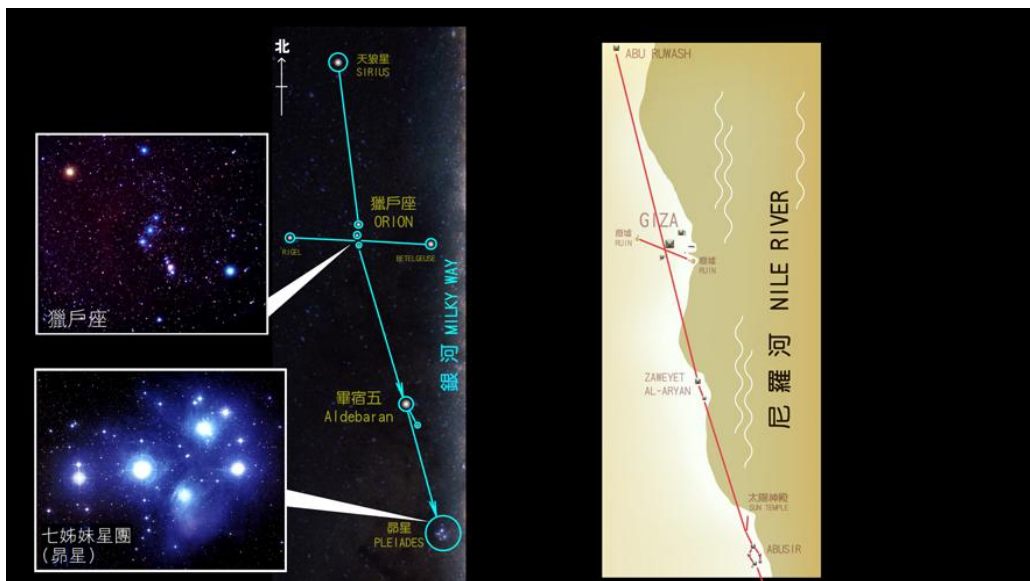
獵戶座

七姊妹星團
(昴星)

北

天狼星
SIRIUS

獵戶座
ORION

RIGEL

BETELGEUSE

銀河 MILKY WAY

畢宿五
Aldebaran

昴星
PLEIADES

ABU RUWASH

GIZA

廢墟
RUIN

廢墟
RUIN

ZAWEYET
AL-ARYAN

尼羅河 NILE RIVER

太陽神殿
SUN TEMPLE

ABUSIR